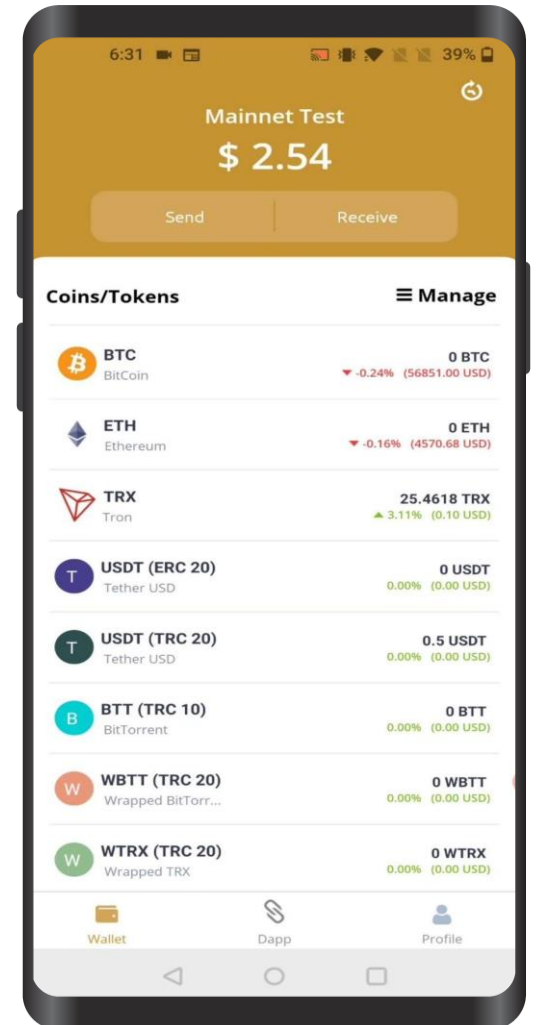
6:31 39%

Mainnet Test
$ 2.54

Send Receive

Coins/Tokens ≡ Manage

BTC
BitCoin
0 BTC
▼ -0.24% (56851.00 USD)

ETH
Ethereum
0 ETH
▼ -0.16% (4570.68 USD)

TRX
Tron
25.4618 TRX
▲ 3.11% (0.10 USD)

T
USDT (ERC 20)
Tether USD
0 USDT
0.00% (0.00 USD)

T
USDT (TRC 20)
Tether USD
0.5 USDT
0.00% (0.00 USD)

B
BTT (TRC 10)
BitTorrent
0 BTT
0.00% (0.00 USD)

W
WBTT (TRC 20)
Wrapped BitTorr...
0 WBTT
0.00% (0.00 USD)

W
WTRX (TRC 20)
Wrapped TRX
0 WTRX
0.00% (0.00 USD)

Wallet Dapp Profile